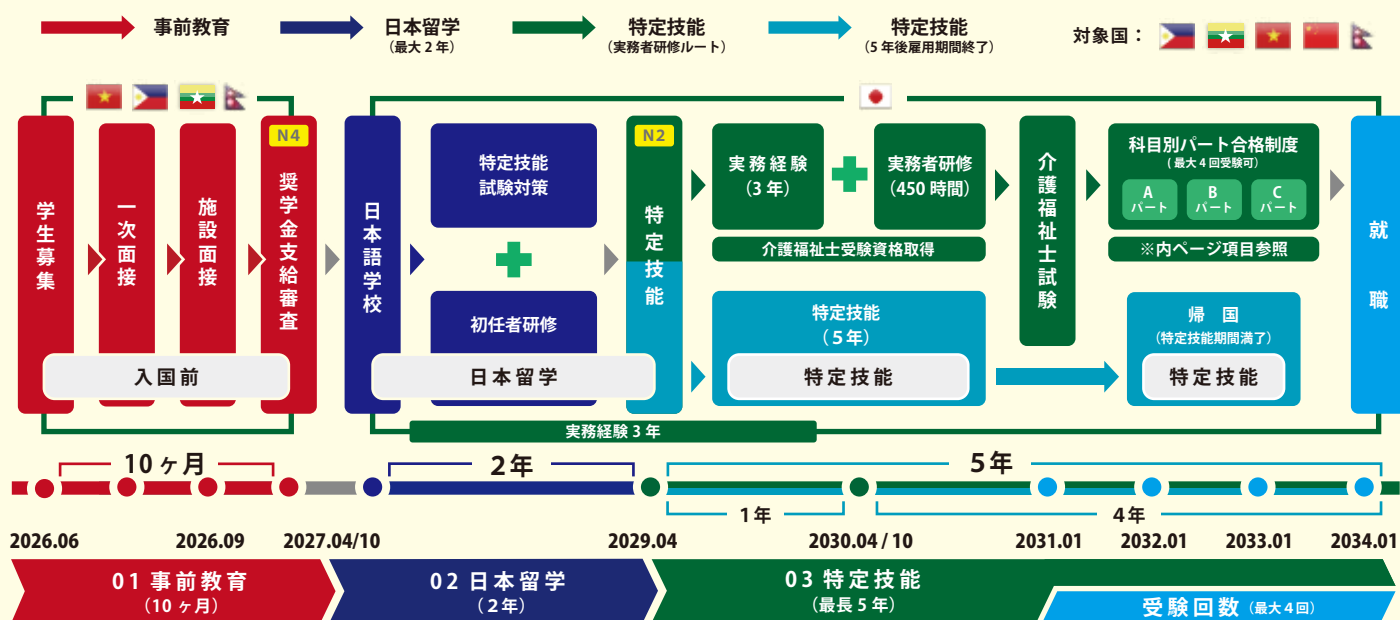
事前教育

日本留学
（最大２年）

特定技能
（実務者研修ルート）

特定技能
（５年後雇用期間終了）

対象国：

学生募集

一次面接

施設面接

N4
奨学金支給審査

入国前

日本語学校

特定技能試験対策

初任者研修

日本留学

N2
特定技能

実務経験
（３年）

実務者研修
（450 時間）

介護福祉士受験資格取得

特定技能
（５年）

特定技能

介護福祉士試験

科目別パート合格制度
（最大４回受験可）

A パート

B パート

C パート

※内ページ項目参照

帰　国
（特定技能期間満了）

特定技能

就職

実務経験３年

10ヶ月

2年

5年

1年

4年

2026.06

2026.09

2027.04/10

2029.04

2030.04 / 10

2031.01

2032.01

2033.01

2034.01

01 事前教育
（10ヶ月）

02 日本留学
（２年）

03 特定技能
（最長５年）

受験回数（最大４回）